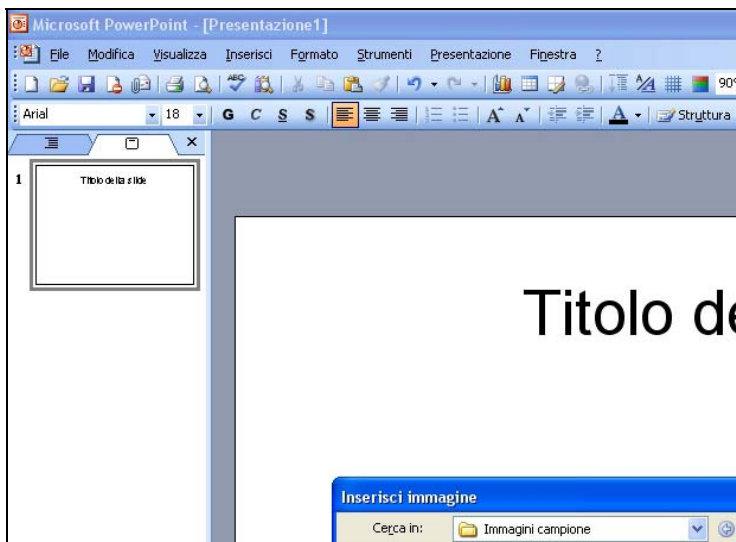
Microsoft PowerPoint - [Presentazione1]

File Modifica Visualizza Inserisci Formato Strumenti Presentazione Finestra ?

90

Arial 18 G C S S A Struttura

1

Titolo della slide

Titolo de

Inserisci immagine

Cerca in: Immagini campione